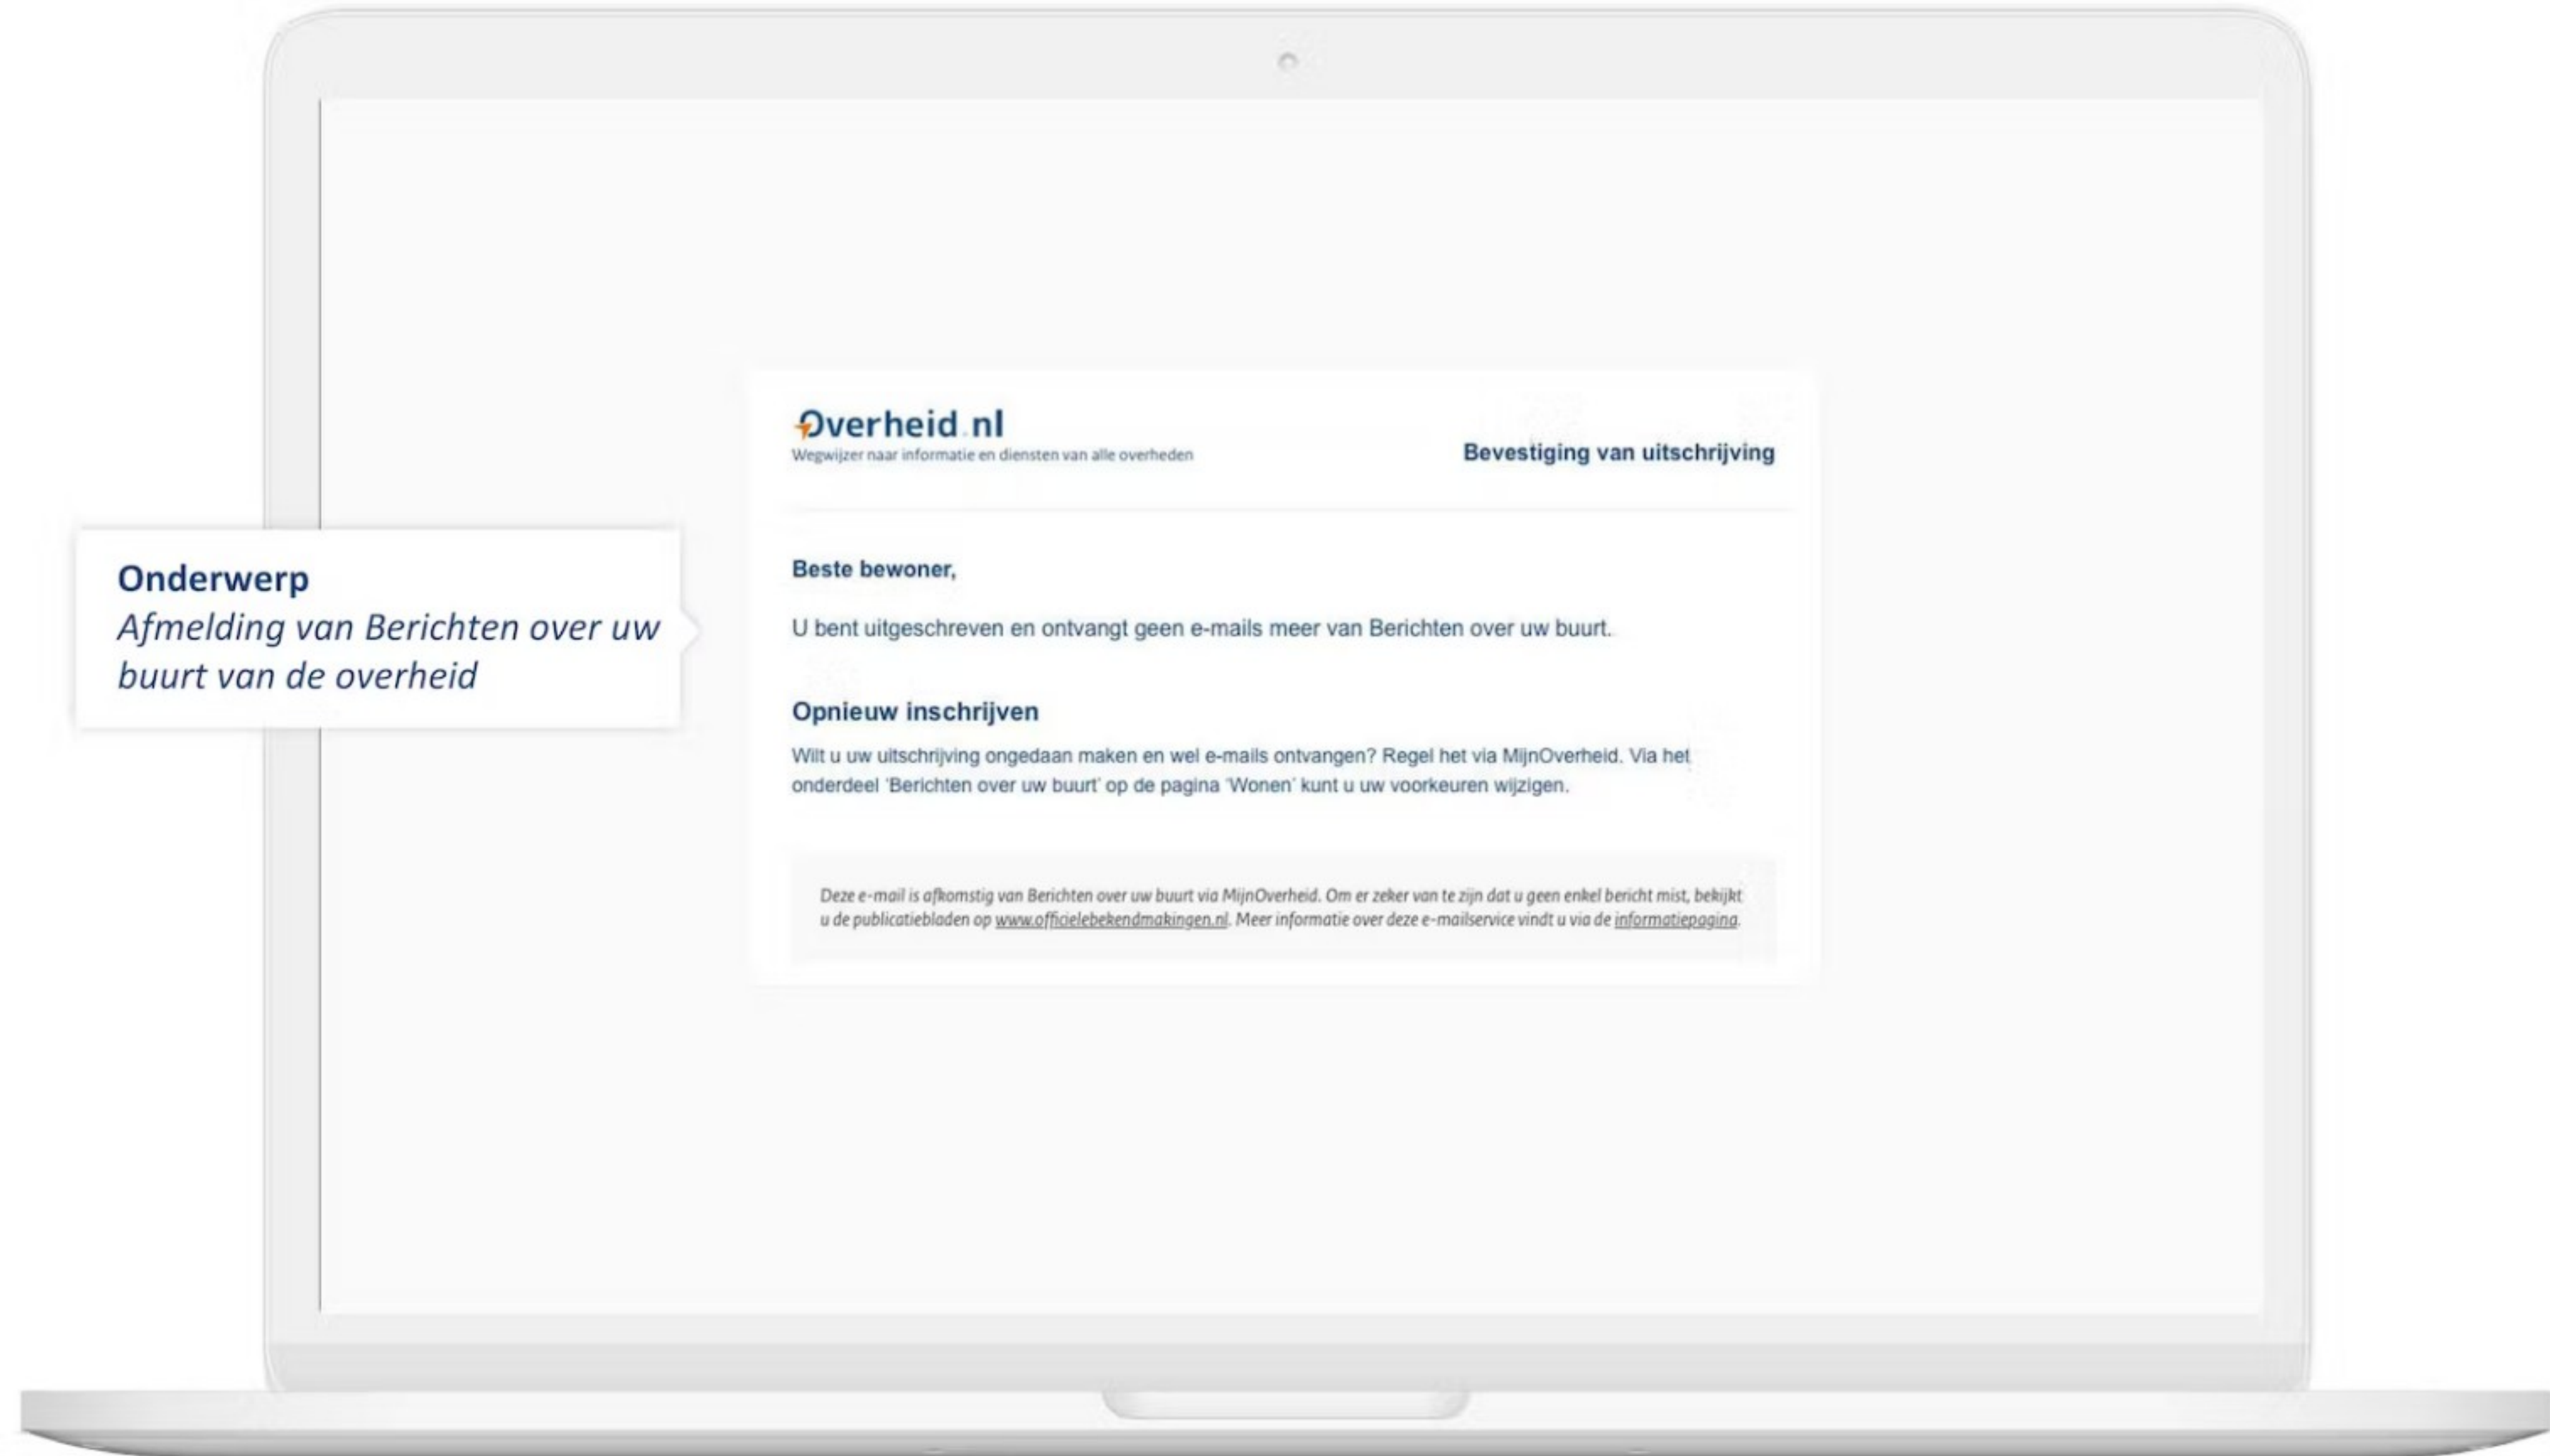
Onderwerp
Afmelding van Berichten over uw buurt van de overheid

Overheid.nl
Wegwijzer naar informatie en diensten van alle overheden

Bevestiging van uitschrijving

Beste bewoner,

U bent uitgeschreven en ontvangt geen e-mails meer van Berichten over uw buurt.

Opnieuw inschrijven

Wilt u uw uitschrijving ongedaan maken en wel e-mails ontvangen? Regel het via MijnOverheid. Via het onderdeel 'Berichten over uw buurt' op de pagina 'Wonen' kunt u uw voorkeuren wijzigen.

Deze e-mail is afkomstig van Berichten over uw buurt via MijnOverheid. Om er zeker van te zijn dat u geen enkel bericht mist, bekijkt u de publicatiebladen op www.officielebekendmakingen.nl. Meer informatie over deze e-mailservice vindt u via de informatiepagina.